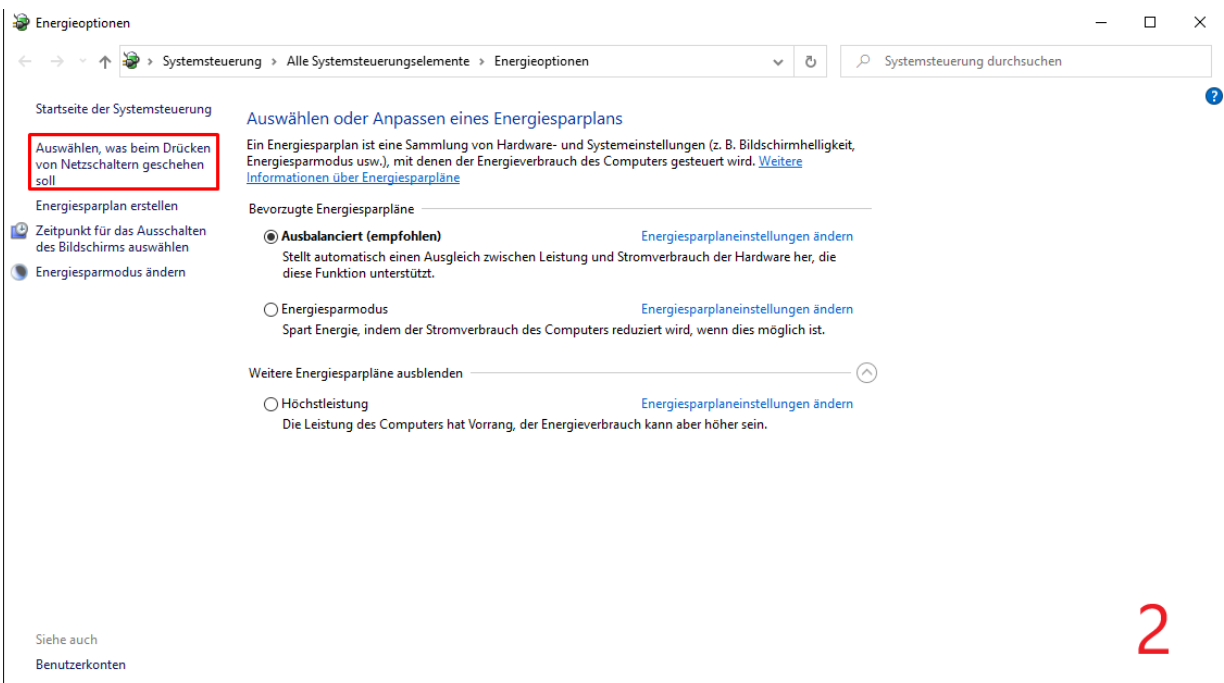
Energieoptionen

Systemsteuerung > Alle Systemsteuerungselemente > Energieoptionen

Systemsteuerung durchsuchen

Startseite der Systemsteuerung

Auswählen, was beim Drücken von Netzschaltern geschehen soll

Energiesparplan erstellen

Zeitpunkt für das Ausschalten des Bildschirms auswählen

Energiesparmodus ändern

Auswählen oder Anpassen eines Energiesparplans

Ein Energiesparplan ist eine Sammlung von Hardware- und Systemeinstellungen (z. B. Bildschirmhelligkeit, Energiesparmodus usw.), mit denen der Energieverbrauch des Computers gesteuert wird. Weitere Informationen über Energiesparpläne

Bevorzugte Energiesparpläne

Ausbalanciert (empfohlen) Energiesparplaneinstellungen ändern
Stellt automatisch einen Ausgleich zwischen Leistung und Stromverbrauch der Hardware her, die diese Funktion unterstützt.

Energiesparmodus Energiesparplaneinstellungen ändern
Spart Energie, indem der Stromverbrauch des Computers reduziert wird, wenn dies möglich ist.

Weitere Energiesparpläne ausblenden

Höchstleistung Energiesparplaneinstellungen ändern
Die Leistung des Computers hat Vorrang, der Energieverbrauch kann aber höher sein.

Siehe auch

Benutzerkonten

2